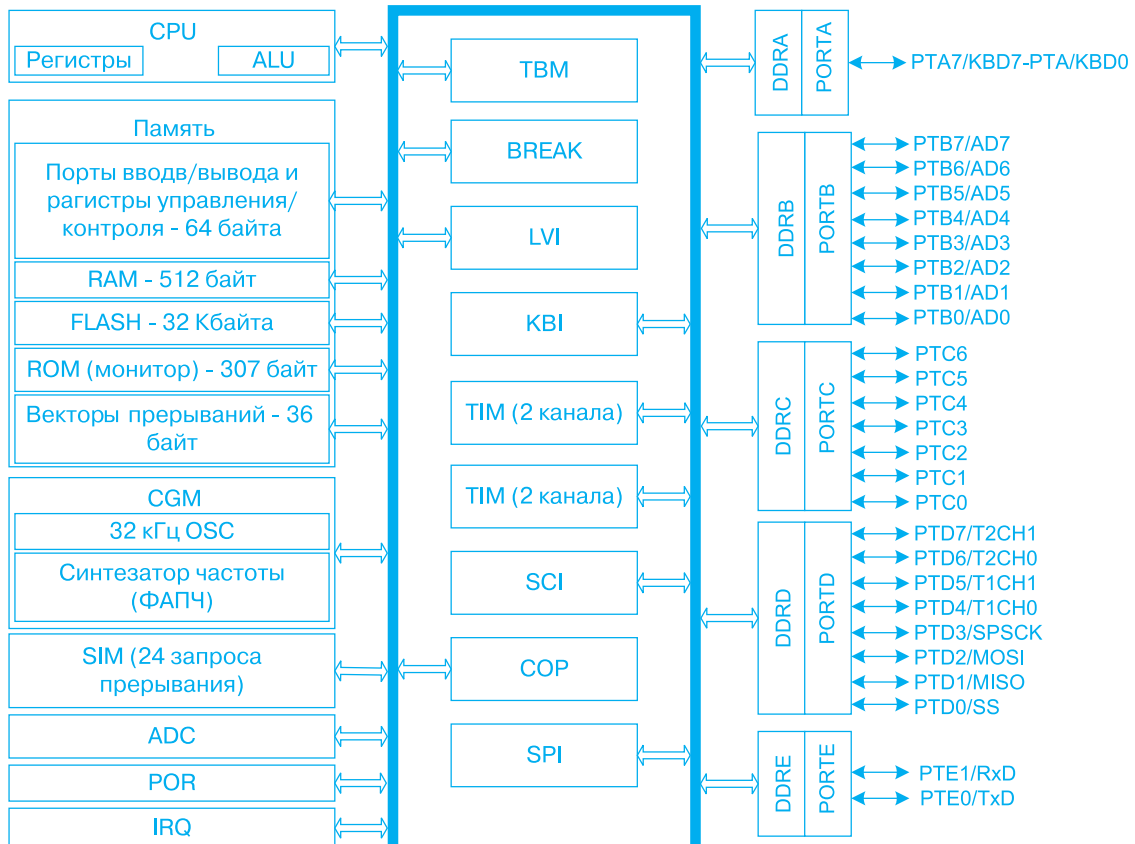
CPU
Регистры
ALU

Память
Порты ввода/вывода и рагистры управления/контроля - 64 байта
RAM - 512 байт
FLASH - 32 Кбайта
ROM (монитор) - 307 байт
Векторы прерываний - 36 байт

CGM
32 кГц OSC
Синтезатор частоты (ФАПЧ)

SIM (24 запроса прерывания)

ADC

POR

IRQ

TBM
BREAK
LVI
KBI
TIM (2 канала)
TIM (2 канала)
SCI
COP
SPI

DDRA
PORTA
PTA7/KBD7-PTA/KBD0

DDRB
PORTB
PTB7/AD7
PTB6/AD6
PTB5/AD5
PTB4/AD4
PTB3/AD3
PTB2/AD2
PTB1/AD1
PTB0/AD0

DDRC
PORTC
PTC6
PTC5
PTC4
PTC3
PTC2
PTC1
PTC0

DDRD
PORTD
PTD7/T2CH1
PTD6/T2CH0
PTD5/T1CH1
PTD4/T1CH0
PTD3/SPSCK
PTD2/MOSI
PTD1/MISO
PTD0/SS

DDRE
PORTE
PTE1/RxD
PTE0/TxD